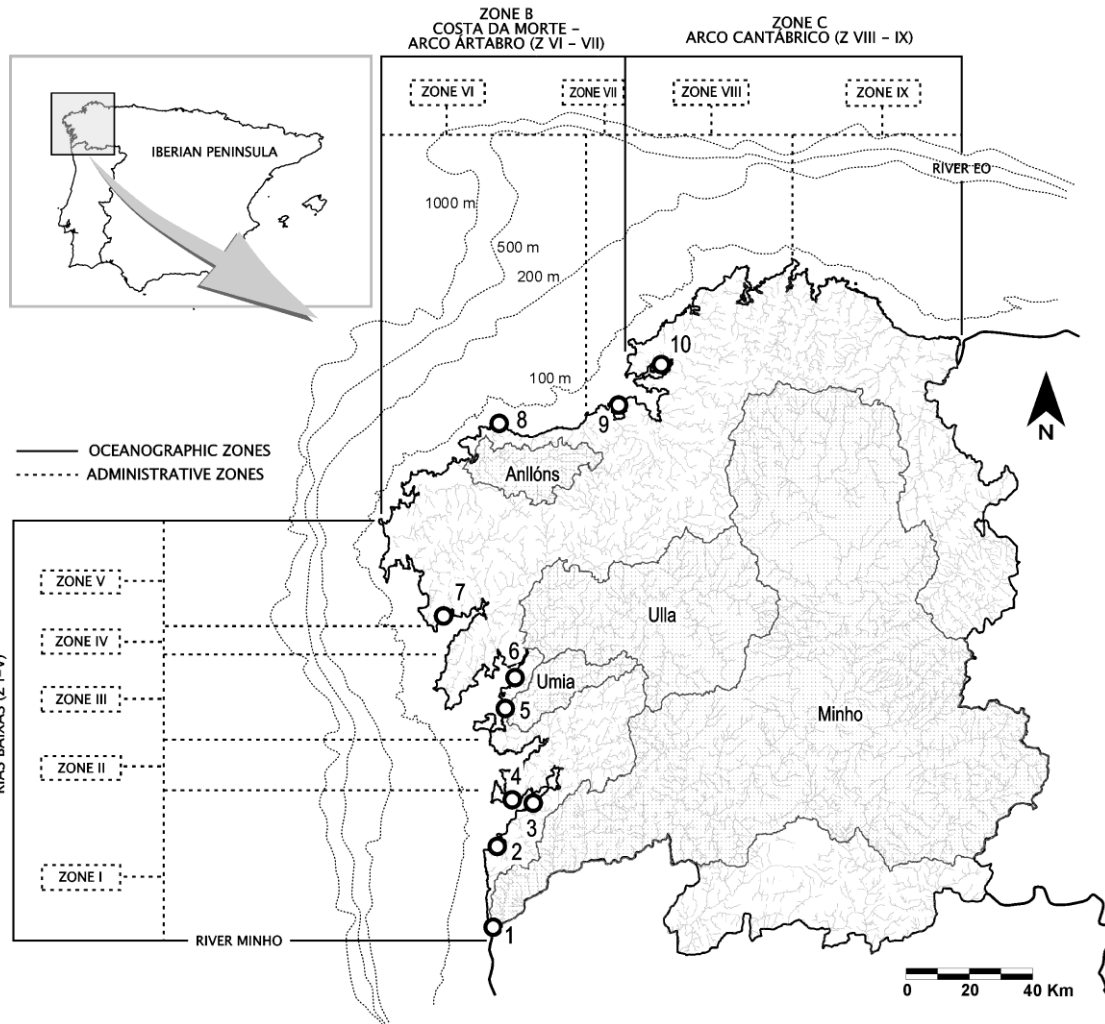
ZONE B
COSTA DA MORTE –
ARCO ÁRTABRO (Z VI – VII)

ZONE C
ARCO CANTÁBRICO (Z VIII – IX)

IBERIAN PENINSULA

ZONE VI
ZONE VII
ZONE VIII
ZONE IX

RIVER EO

1000 m
500 m
200 m
100 m

10
9
8

OCEANOGRAPHIC ZONES
ADMINISTRATIVE ZONES

Anllóns

N

RIAS BAIXAS (Z I – V)

ZONE V
ZONE IV
ZONE III
ZONE II
ZONE I

7
6
5
4
3
2
1

Ulla
Umia
Minho

RIVER MINHO

0 20 40 Km